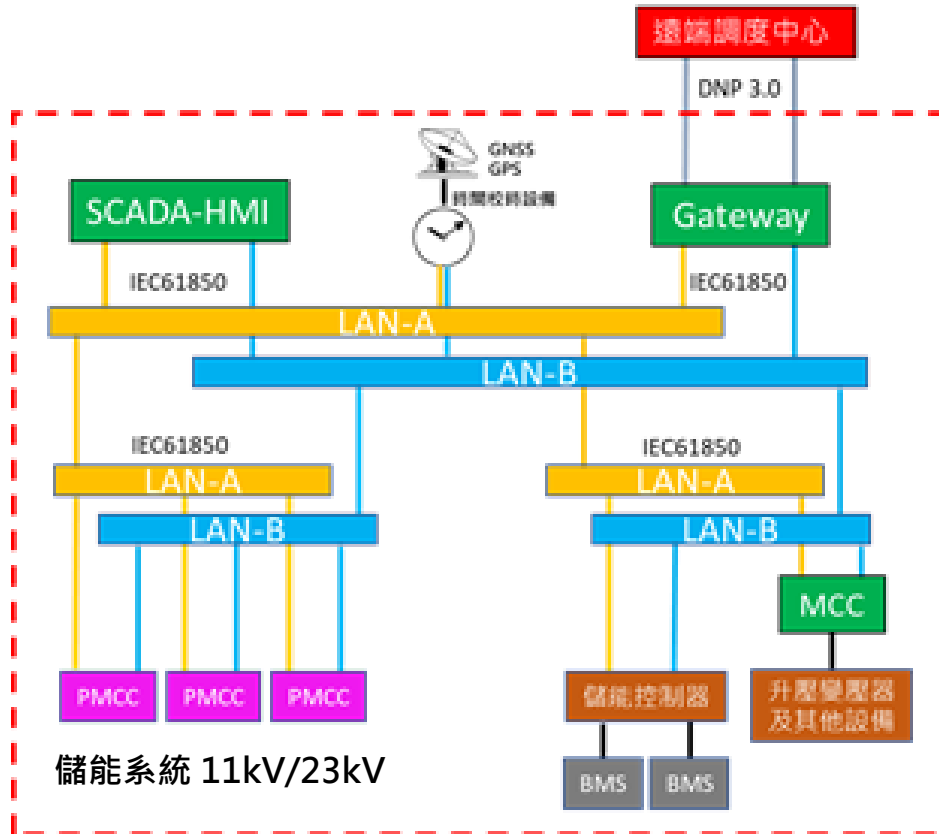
遠端調度中心

DNP 3.0

GNSS
GPS

時間校時設備

SCADA-HMI

Gateway

IEC61850

IEC61850

LAN-A

LAN-B

IEC61850

IEC61850

LAN-A

LAN-B

LAN-A

LAN-B

MCC

PMCC

PMCC

PMCC

儲能控制器

升壓變壓器及其他設備

BMS

BMS

儲能系統 11kV/23kV